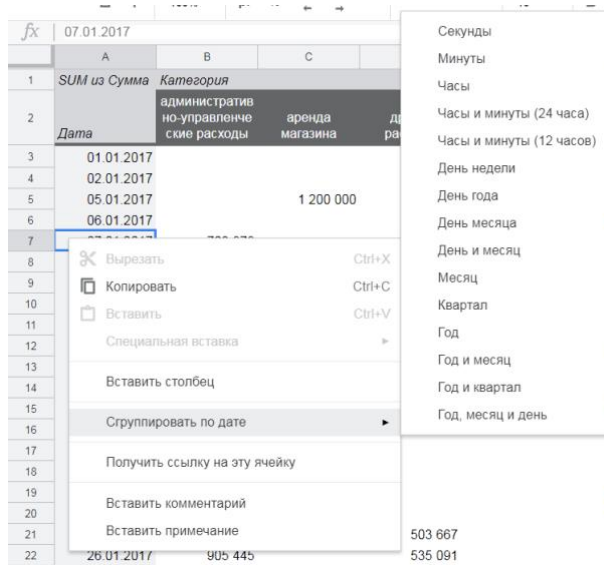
fx | 07.01.2017

| | A | B | C |
|---|---|---|---|
| 1 | SUM из Сумма | Категория | |
| 2 | Дата | административно-управленческие расходы | аренда магазина |
| 3 | 01.01.2017 | | |
| 4 | 02.01.2017 | | |
| 5 | 05.01.2017 | | 1 200 000 |
| 6 | 06.01.2017 | | |
| 7 | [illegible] | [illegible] | |
| 8 | | | |
| 9 | | | |
| 10 | | | |
| 11 | | | |
| 12 | | | |
| 13 | | | |
| 14 | | | |
| 15 | | | |
| 16 | | | |
| 17 | | | |
| 18 | | | |
| 19 | | | |
| 20 | | | |
| 21 | | | 503 667 |
| 22 | 26.01.2017 | 905 445 | 535 091 |

Вырезать Ctrl+X
Копировать Ctrl+C
Вставить Ctrl+V
Специальная вставка
Вставить столбец
Сгруппировать по дате
Получить ссылку на эту ячейку
Вставить комментарий
Вставить примечание

Секунды
Минуты
Часы
Часы и минуты (24 часа)
Часы и минуты (12 часов)
День недели
День года
День месяца
День и месяц
Месяц
Квартал
Год
Год и месяц
Год и квартал
Год, месяц и день